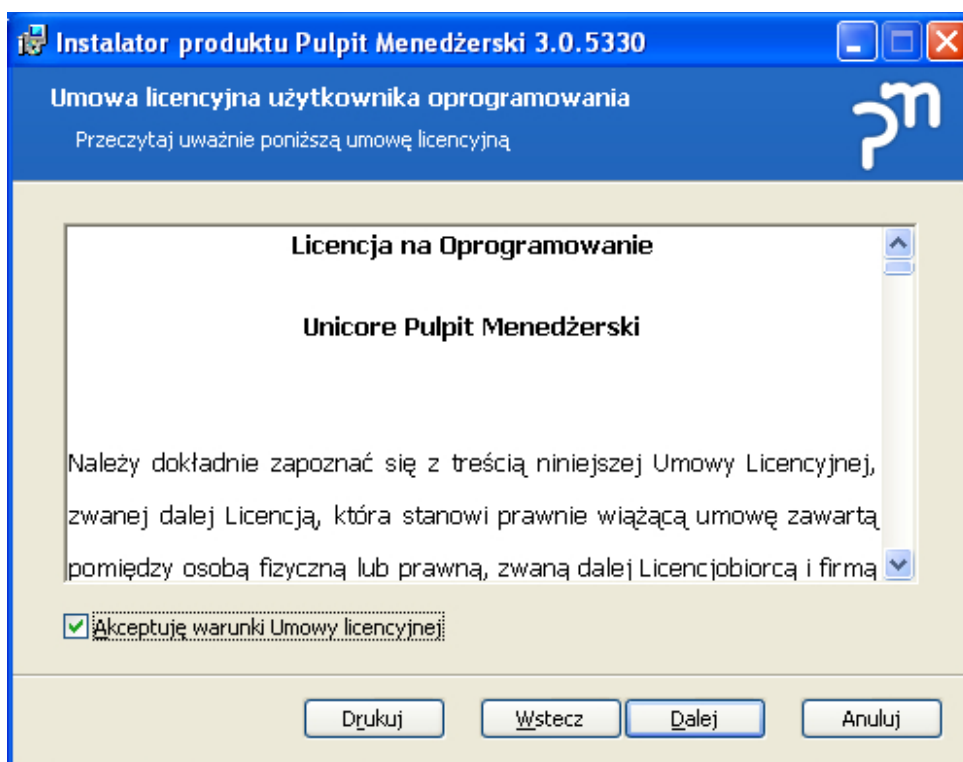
Instalator produktu Pulpit Menedżerski 3.0.5330

Umowa licencyjna użytkownika oprogramowania

Przeczytaj uważnie poniższą umowę licencyjną

pm

Licencja na Oprogramowanie

Unicore Pulpit Menedżerski

Należy dokładnie zapoznać się z treścią niniejszej Umowy Licencyjnej, zwanej dalej Licencją, która stanowi prawnie wiążącą umowę zawartą pomiędzy osobą fizyczną lub prawną, zwaną dalej Licencjobiorcą i firmą

Akceptuję warunki Umowy licencyjnej

Drukuj

Wstecz

Dalej

Anuluj